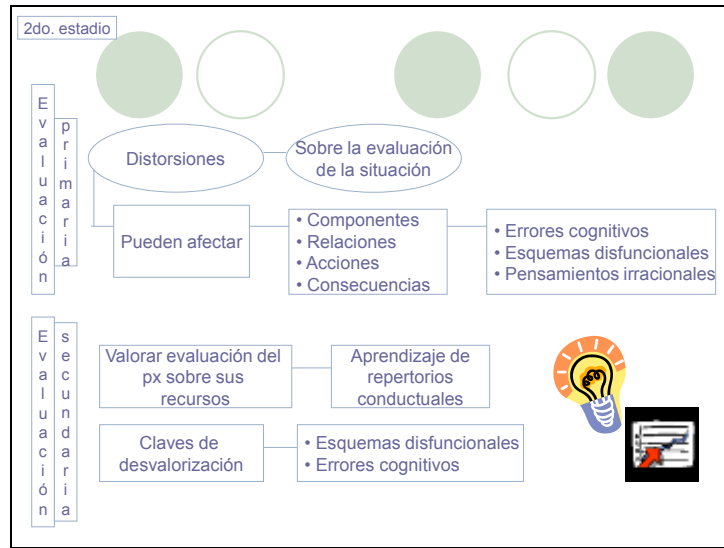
2do. estadio

Evaluación primaria

Distorsiones

Sobre la evaluación de la situación

Pueden afectar

• Componentes
• Relaciones
• Acciones
• Consecuencias

• Errores cognitivos
• Esquemas disfuncionales
• Pensamientos irracionales

Evaluación secundaria

Valorar evaluación del px sobre sus recursos

Aprendizaje de repertorios conductuales

Claves de desvalorización

• Esquemas disfuncionales
• Errores cognitivos